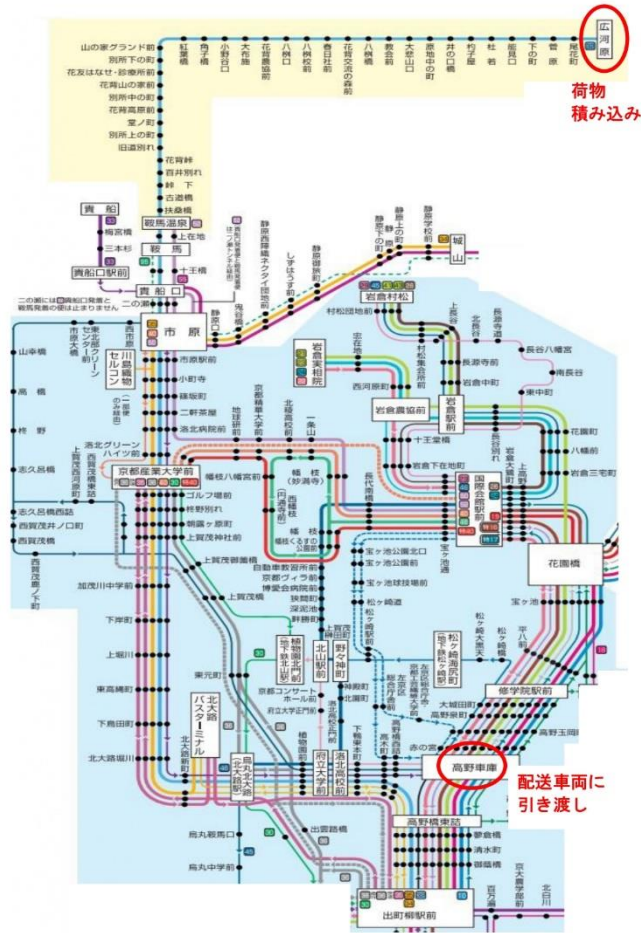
広河原

荷物
積み込み

山の家グランド前
別所下の町
花友はなせ・診療所前
花背山の家前
別所中の町
花背高原前
窟ノ町
別所上の町
旧道別れ

花背峠
百井別れ
峠下
古道橋
扶桑橋

紅葉橋
鞍馬温泉
貴船
梅宮橋
三本杉
貴船口駅前
鞍馬
上在地
十王橋
貴船口
二の瀬

二の瀬は㊳貴船口発着と鞍馬発着の便は止まりません

市原
市原駅前
小町寺
鎮守前
二軒茶屋
上高野
京都産業大学前
ゴルフ場前
神山
深泥池
幡枝
岩倉
岩倉村松
岩倉実相院
岩倉農協前
宝ヶ池
国際会館駅前
花園橋
修学院駅前
高野車庫
高野橋東詰
出町柳駅前
北大路バスターミナル
北山駅前
植物園北門前
府立大学前
京都コンサートホール前
出雲路橋
烏丸鞍馬口
烏丸中学前
北大路堀川
下鳥田町
東高縄町
上堀川
下岸町
加茂川中学前
西賀茂橋
志久呂橋
柊野
山幸橋
高橋

配送車両に
引き渡し